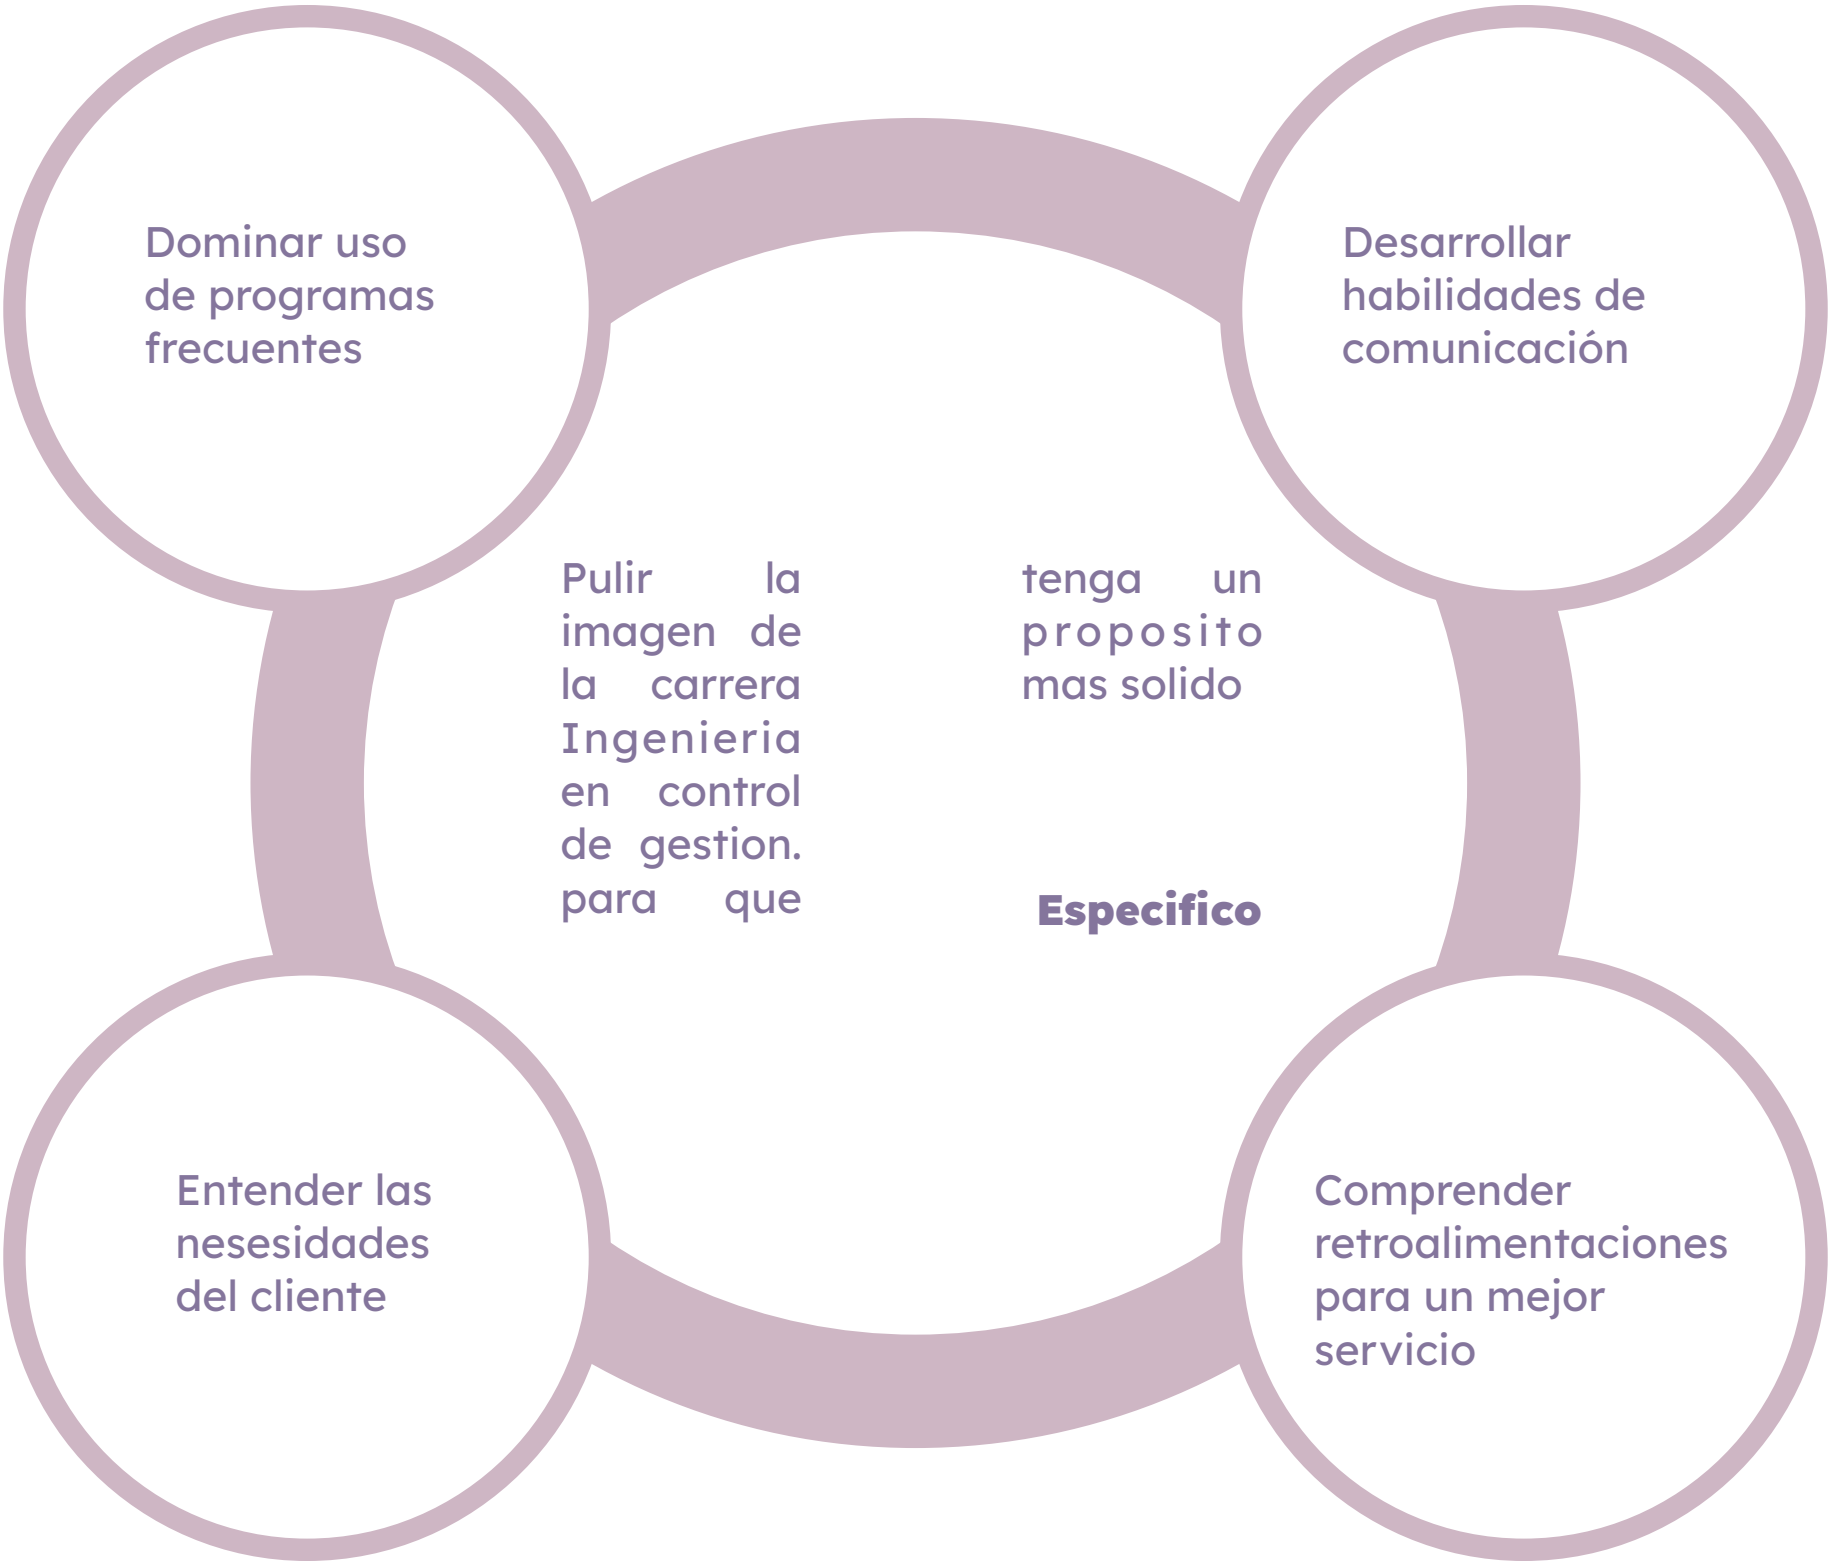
Dominar uso de programas frecuentes

Desarrollar habilidades de comunicación

Pulir la imagen de la carrera Ingenieria en control de gestion. para que tenga un proposito mas solido

Especifico

Entender las nesesidades del cliente

Comprender retroalimentaciones para un mejor servicio